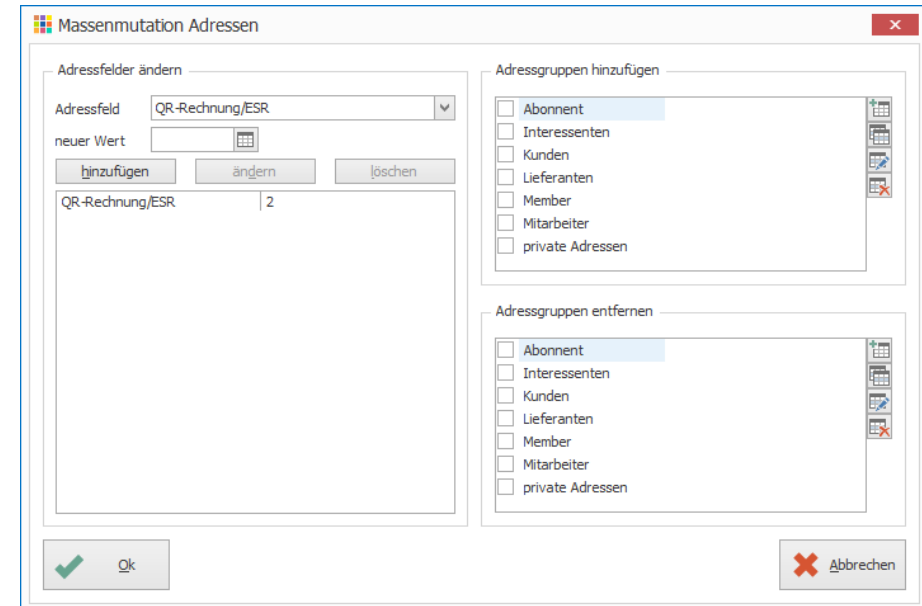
Massenmutation Adressen

Adressfelder ändern

Adressfeld QR-Rechnung/ESR

neuer Wert

hinzufügen ändern löschen

| QR-Rechnung/ESR | 2 |
|---|---|

Adressgruppen hinzufügen

Abonnent
Interessenten
Kunden
Lieferanten
Member
Mitarbeiter
private Adressen

Adressgruppen entfernen

Abonnent
Interessenten
Kunden
Lieferanten
Member
Mitarbeiter
private Adressen

Ok

Abbrechen